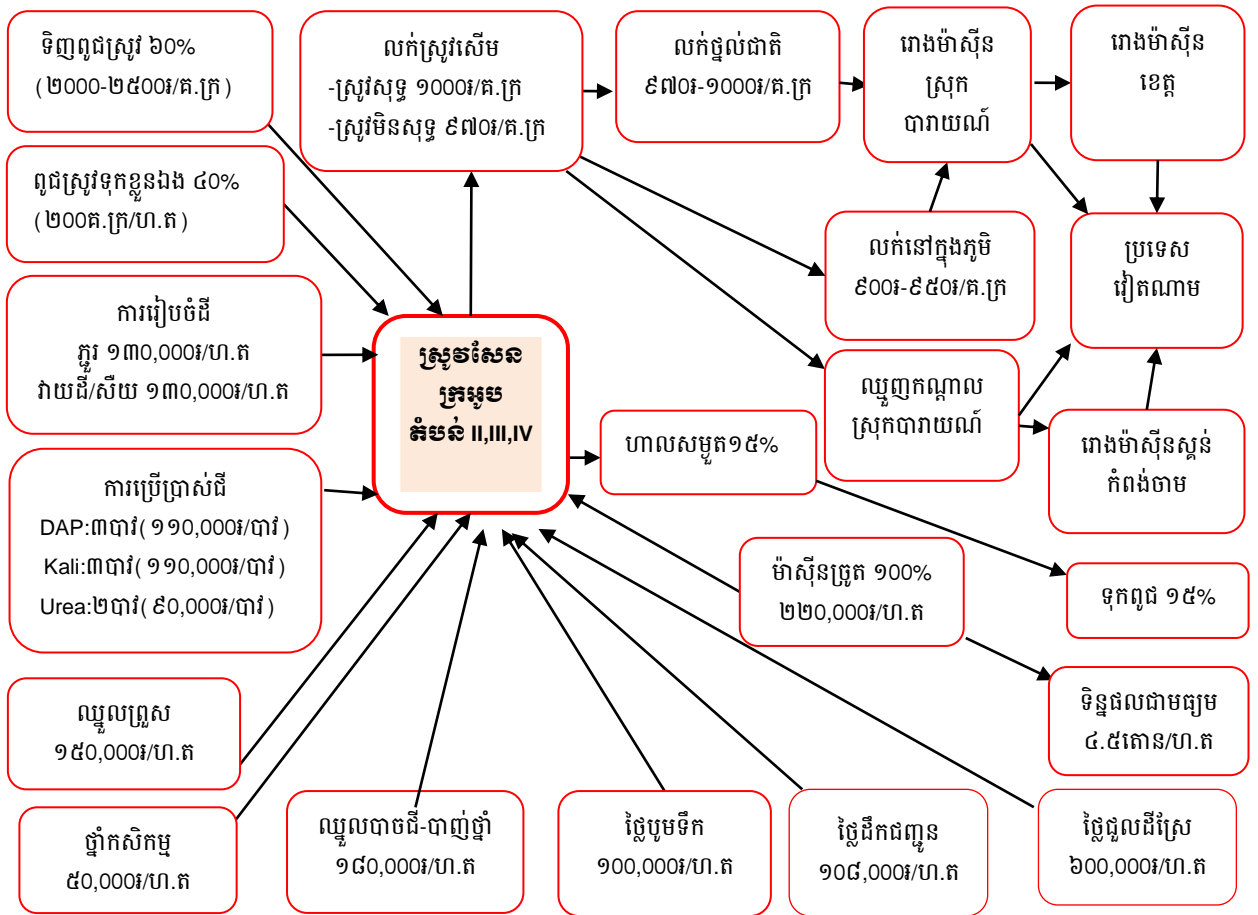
ទិញពូជស្រូវ ៦០%
(២០០០-២៥០០៛/គ.ក្រ)

លក់ស្រូវសើម
-ស្រូវសុទ្ធ ១០០០៛/គ.ក្រ
-ស្រូវមិនសុទ្ធ ៩៧០៛/គ.ក្រ

លក់ផ្ទាល់ជាតិ
៩៧០៛-១០០០៛/គ.ក្រ

រោងម៉ាស៊ីន ស្រុក បាវាយណ៍

រោងម៉ាស៊ីន ខេត្ត

ពូជស្រូវទុកខ្លួនឯង ៤០%
(២០០គ.ក្រ/ហ.ត)

លក់នៅក្នុងភូមិ
៩០០៛-៩៥០៛/គ.ក្រ

ប្រទេស វៀតណាម

ការរៀបចំដី
ភ្ជួរ ១៣០,០០០៛/ហ.ត
វាយដី/សឹយ ១៣០,០០០៛/ហ.ត

ស្រូវសែន ក្រអូប តំបន់ II,III,IV

ឈ្មួញកណ្ដាល ស្រុកបារាយណ៍

ហាលសម្ងួត១៥%

រោងម៉ាស៊ីនស្គន់ កំពង់ចាម

ការប្រើប្រាស់ដី
DAP:៣បាវ(១១០,០០០៛/បាវ)
Kali:៣បាវ(១១០,០០០៛/បាវ)
Urea:២បាវ(៩០,០០០៛/បាវ)

ម៉ាស៊ីនច្រូត ១០០%
២២០,០០០៛/ហ.ត

ទុកពូជ ១៥%

ទិន្នផលជាមធ្យម
៤.៥តោន/ហ.ត

ឈ្នួលព្រួស
១៥០,០០០៛/ហ.ត

ថ្នាំកសិកម្ម
៥០,០០០៛/ហ.ត

ឈ្នួលបាចដី-បាញ់ថ្នាំ
១៨០,០០០៛/ហ.ត

ថ្លៃបូមទឹក
១០០,០០០៛/ហ.ត

ថ្លៃដឹកជញ្ជូន
១០៨,០០០៛/ហ.ត

ថ្លៃជួលដីស្រែ
៦០០,០០០៛/ហ.ត